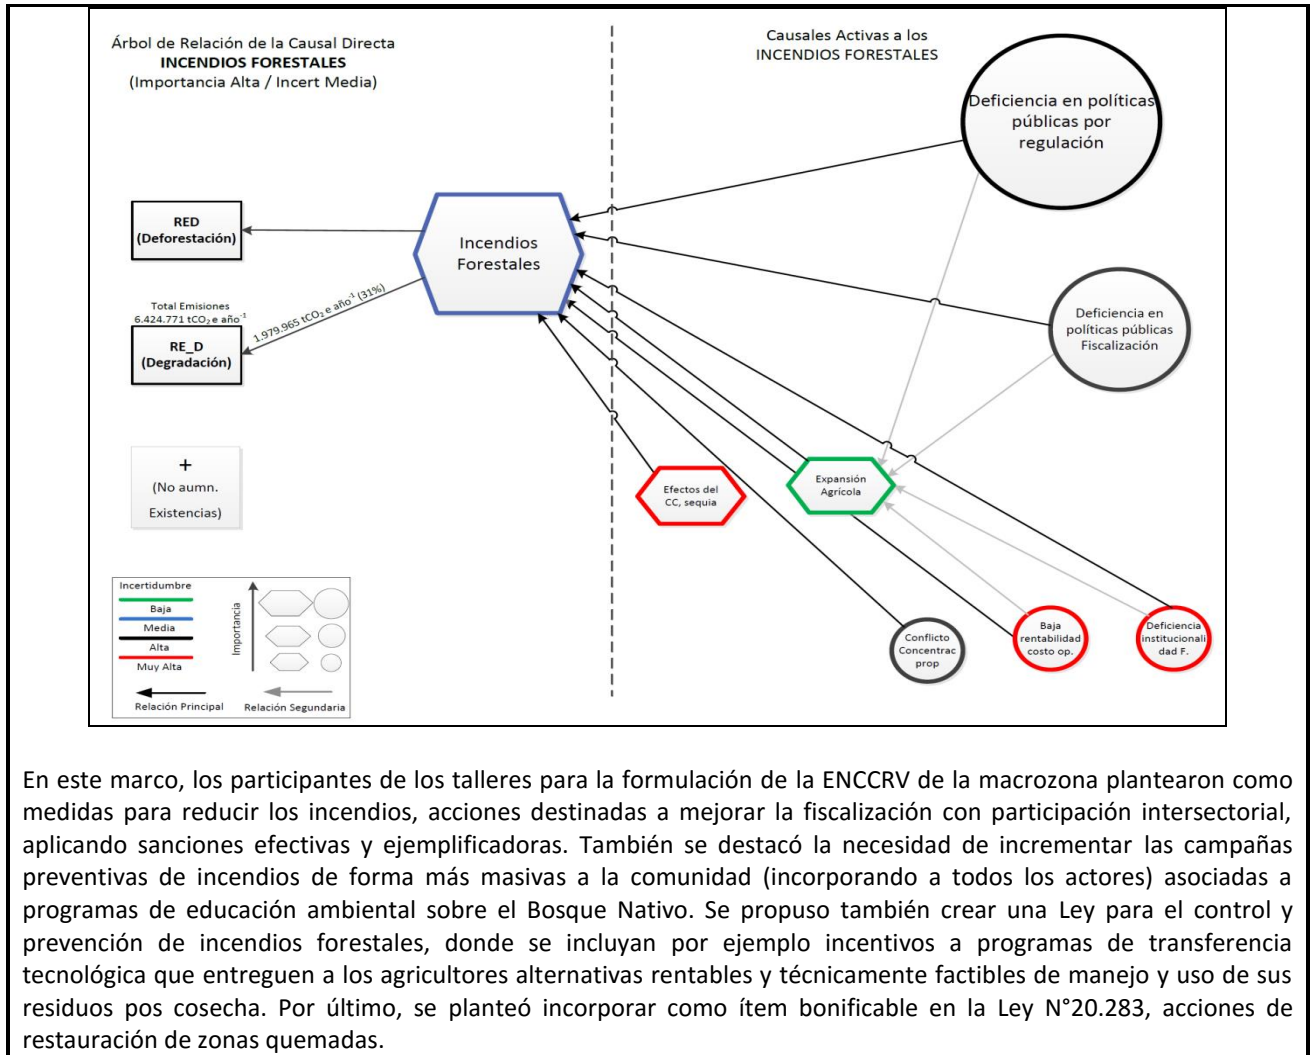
Árbol de Relación de la Causal Directa
INCENDIOS FORESTALES
(Importancia Alta / Incert Media)

Causales Activas a los
INCENDIOS FORESTALES

Deficiencia en políticas públicas por regulación

RED
(Deforestación)

Incendios Forestales

Total Emisiones
6.424.771 $tCO_2$ e año$^{-1}$

1.979.965 $tCO_2$ e año$^{-1}$ (31%)

RE_D
(Degradación)

Deficiencia en políticas públicas Fiscalización

+
(No aumn. Existencias)

Efectos del CC, sequia

Expansión Agrícola

Incertidumbre
Baja
Media
Alta
Muy Alta

Importancia

Relación Principal
Relación Segundaria

Conflicto Concentrac prop

Baja rentabilidad costo op.

Deficiencia institucionalidad F.

En este marco, los participantes de los talleres para la formulación de la ENCCRV de la macrozona plantearon como medidas para reducir los incendios, acciones destinadas a mejorar la fiscalización con participación intersectorial, aplicando sanciones efectivas y ejemplificadoras. También se destacó la necesidad de incrementar las campañas preventivas de incendios de forma más masivas a la comunidad (incorporando a todos los actores) asociadas a programas de educación ambiental sobre el Bosque Nativo. Se propuso también crear una Ley para el control y prevención de incendios forestales, donde se incluyan por ejemplo incentivos a programas de transferencia tecnológica que entreguen a los agricultores alternativas rentables y técnicamente factibles de manejo y uso de sus residuos pos cosecha. Por último, se planteó incorporar como ítem bonificable en la Ley N°20.283, acciones de restauración de zonas quemadas.